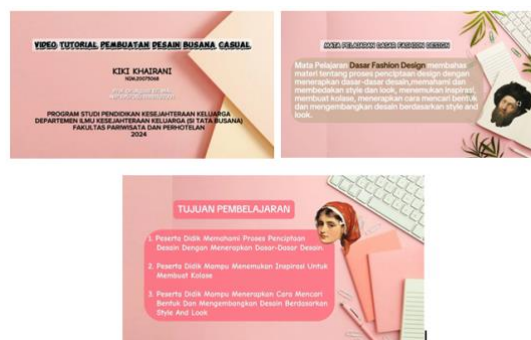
VIDEO TUTORIAL PEMBUATAN DESAIN BUSANA CASUAL

KIKI KHAIRANI
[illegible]

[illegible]

PROGRAM STUDI PENDIDIKAN KESEJAHTERAAN KELUARGA
DEPARTEMEN ILMU KESEJAHTERAAN KELUARGA (S1 TATA BUSANA)
FAKULTAS PARIWISATA DAN PERHOTELAN
2024

MATA PELAJARAN DASAR FASHION DESIGN

Mata Pelajaran Dasar Fashion Design membahas materi tentang proses penciptaan design dengan menerapkan dasar-dasar desain,memahami dan membedakan style dan look, menemukan inspirasi, membuat kolase, menerapkan cara mencari bentuk dan mengembangkan desain berdasarkan style and look.

TUJUAN PEMBELAJARAN

1. Peserta Didik Memahami Proses Penciptaan Dessin Dengan Menerapkan Dasar-Dasar Dessin.

2. Peserta Didik Mampu Menemukan Inspirasi Untuk Membuat Kolase

3. Peserta Didik Mampu Menerapkan Cara Mencari Bentuk Dan Mengembangkan Dessin Berdasarkan Style And Look